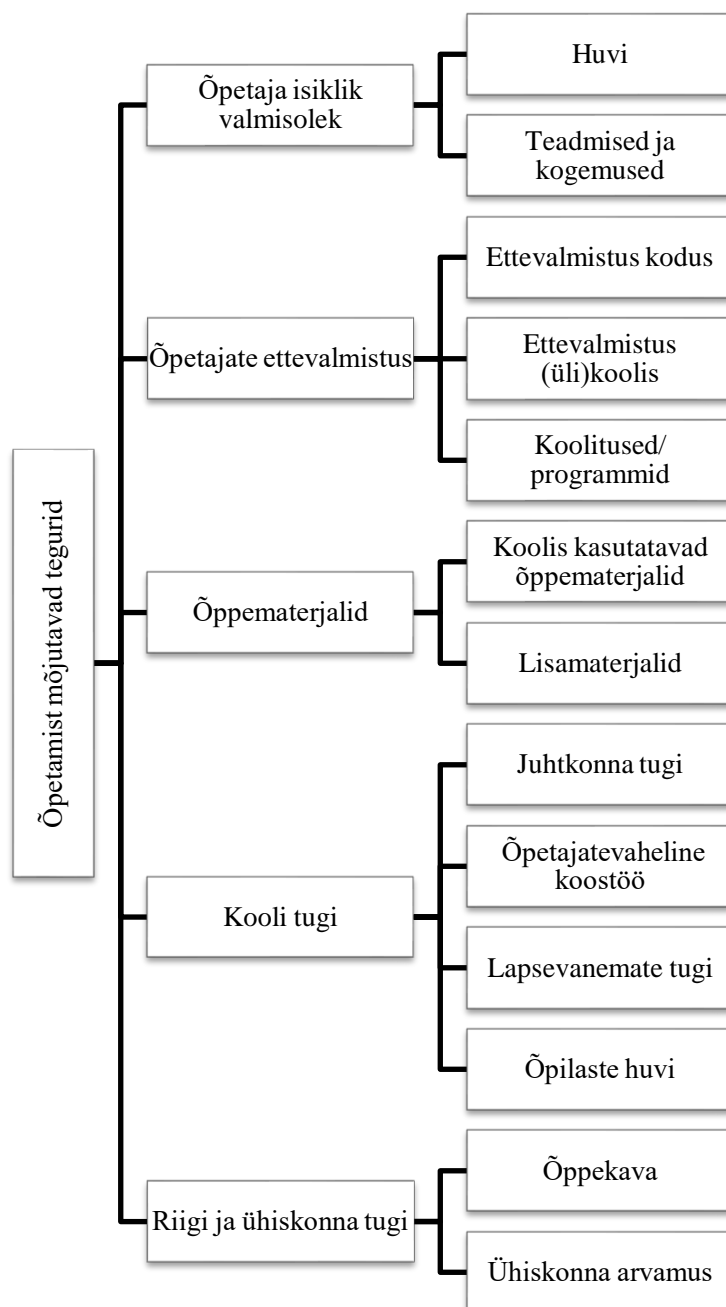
Õpetamist mõjutavad tegurid

Õpetaja isiklik valmisolek

Huvi

Teadmised ja kogemused

Õpetajate ettevalmistus

Ettevalmistus kodus

Ettevalmistus (üli)koolis

Koolitused/ programmid

Õppematerjalid

Koolis kasutatavad õppematerjalid

Lisamaterjalid

Kooli tugi

Juhtkonna tugi

Õpetajatevaheline koostöö

Lapsevanemate tugi

Õpilaste huvi

Riigi ja ühiskonna tugi

Õppekava

Ühiskonna arvamus